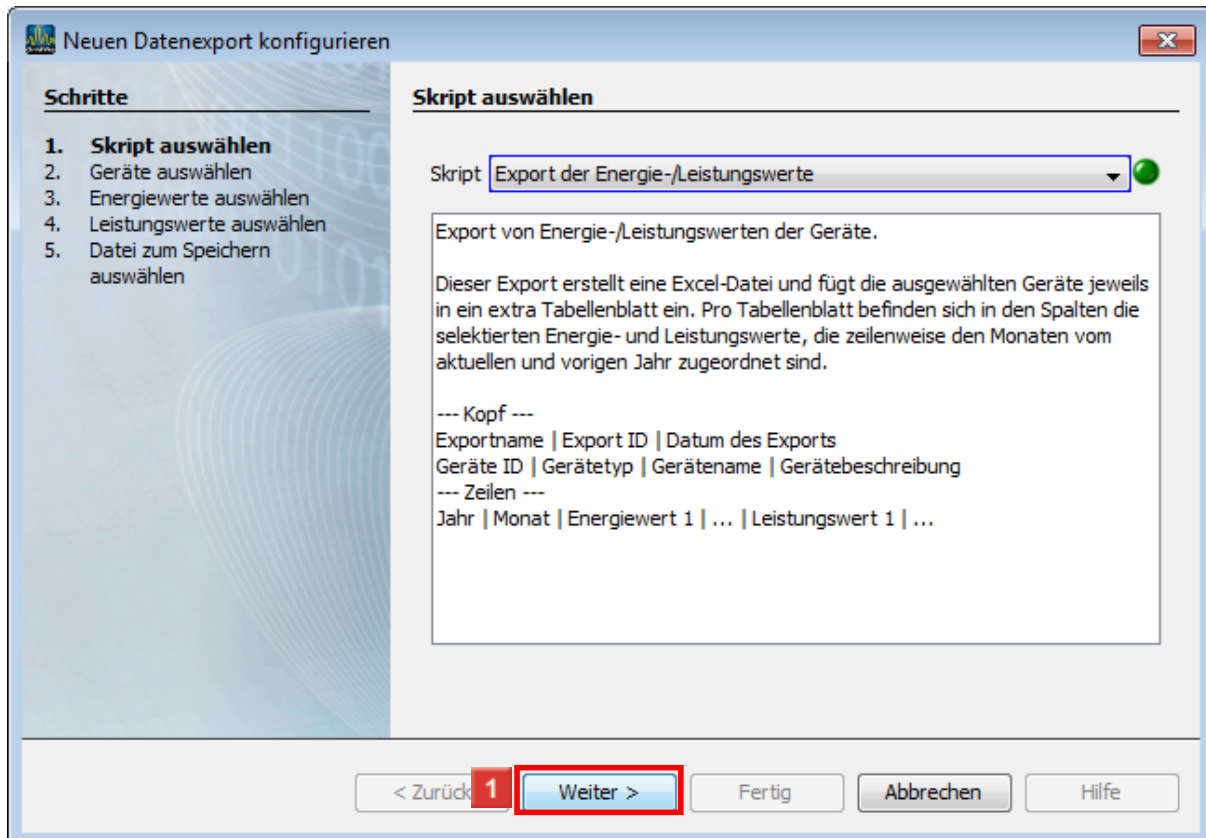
Neuen Datenexport konfigurieren

Schritte

1. Skript auswählen
2. Geräte auswählen
3. Energiewerte auswählen
4. Leistungswerte auswählen
5. Datei zum Speichern auswählen

Skript auswählen

Skript Export der Energie-/Leistungswerte

Export von Energie-/Leistungswerten der Geräte.

Dieser Export erstellt eine Excel-Datei und fügt die ausgewählten Geräte jeweils in ein extra Tabellenblatt ein. Pro Tabellenblatt befinden sich in den Spalten die selektierten Energie- und Leistungswerte, die zeilenweise den Monaten vom aktuellen und vorigen Jahr zugeordnet sind.

--- Kopf ---
Exportname | Export ID | Datum des Exports
Geräte ID | Gerätetyp | Gerätename | Gerätebeschreibung
--- Zeilen ---
Jahr | Monat | Energiewert 1 | ... | Leistungswert 1 | ...

< Zurück 1 Weiter > Fertig Abbrechen Hilfe